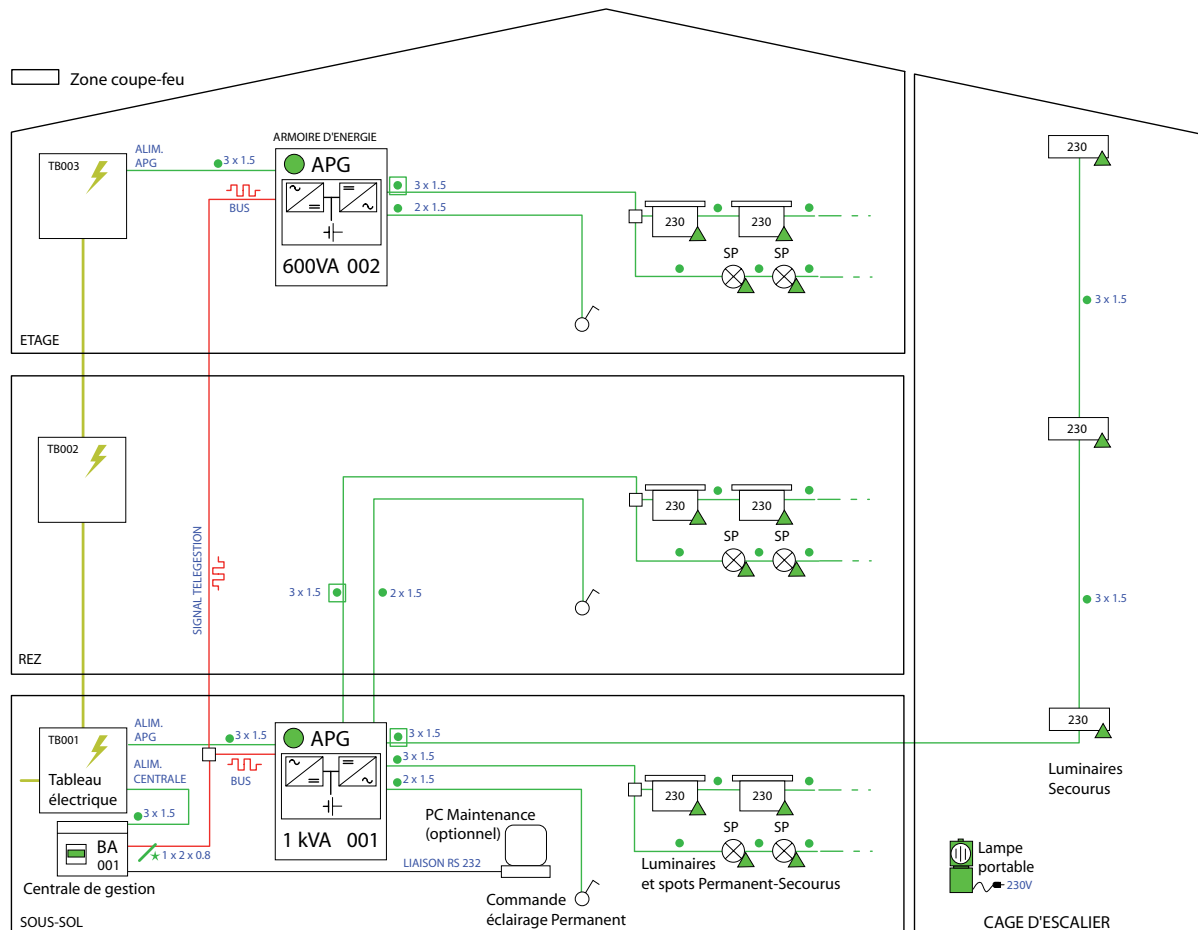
Zone coupe-feu

TB003

ALIM. APG

3 x 1.5

ARMOIRE D'ENERGIE

APG

BUS

600VA 002

3 x 1.5

2 x 1.5

230

230

SP

SP

ETAGE

230

3 x 1.5

TB002

SIGNAL TELEGESTION

3 x 1.5

2 x 1.5

230

230

SP

SP

230

3 x 1.5

REZ

TB001

Tableau électrique

ALIM. APG

ALIM. CENTRALE

3 x 1.5

3 x 1.5

BUS

APG

1 kVA 001

3 x 1.5

3 x 1.5

2 x 1.5

230

230

SP

SP

230

Luminaires Secourus

BA 001

1 x 2 x 0.8

Centrale de gestion

PC Maintenance (optionnel)

LIAISON RS 232

Commande éclairage Permanent

Luminaires et spots Permanent-Secourus

Lampe portable

230V

SOUS-SOL

CAGE D'ESCALIER